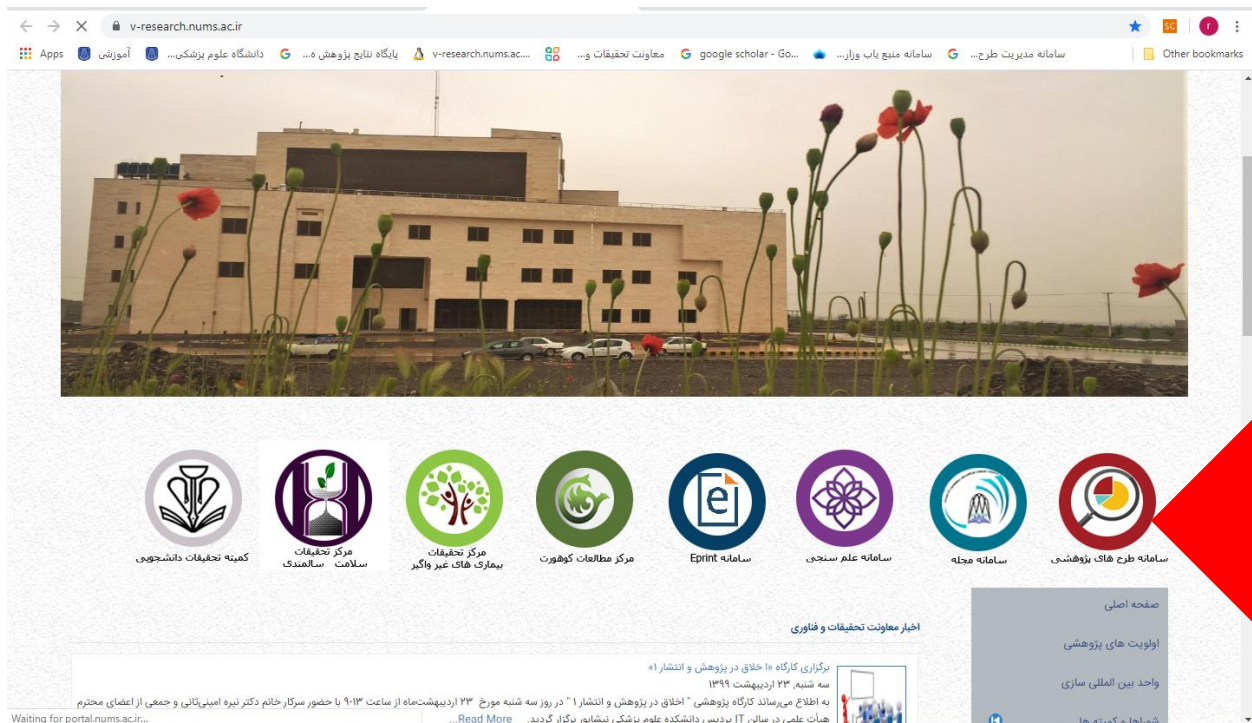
v-research.nums.ac.ir

Apps آموزشی دانشگاه علوم پزشکی... پایگاه نتایج پژوهش ه... v-research.nums.ac.... معاونت تحقیقات و... google scholar - Go... سامانه منبع یاب وزار... سامانه مدیریت طرح... Other bookmarks

سامانه طرح های پژوهشی

سامانه مجله

سامانه علم سنجی

سامانه Eprint

مرکز مطالعات کوهورت

مرکز تحقیقات بیماری های غیر واگیر

مرکز تحقیقات سلامت سالمندی

کمیته تحقیقات دانشجویی

صفحه اصلی

اولویت های پژوهشی

واحد بین المللی سازی

شوراها و کمیته ها

اخبار معاونت تحقیقات و فناوری

برگزاری کارگاه «اخلاق در پژوهش و انتشار ۱»

سه شنبه، ۲۳ اردیبهشت ۱۳۹۹

به اطلاع می‌رساند کارگاه پژوهشی " اخلاق در پژوهش و انتشار ۱ " در روز سه شنبه مورخ ۲۳ اردیبهشت‌ماه از ساعت ۱۳-۹ با حضور سرکار خانم دکتر نیره امینی‌ثانی و جمعی از اعضای محترم هیات علمی در سالن IT پردیس دانشکده علوم پزشکی نیشابور برگزار گردید. ...Read More

Waiting for portal.nums.ac.ir...